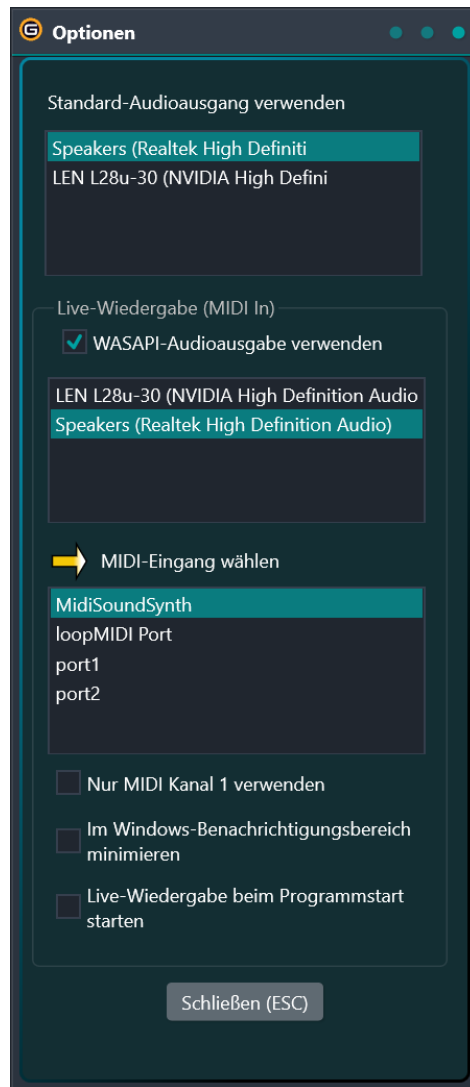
Optionen

Standard-Audioausgang verwenden

Speakers (Realtek High Definiti
LEN L28u-30 (NVIDIA High Defini

Live-Wiedergabe (MIDI In)

WASAPI-Audioausgabe verwenden

LEN L28u-30 (NVIDIA High Definition Audio
Speakers (Realtek High Definition Audio)

MIDI-Eingang wählen

MidiSoundSynth
loopMIDI Port
port1
port2

Nur MIDI Kanal 1 verwenden

Im Windows-Benachrichtigungsbereich minimieren

Live-Wiedergabe beim Programmstart starten

Schließen (ESC)